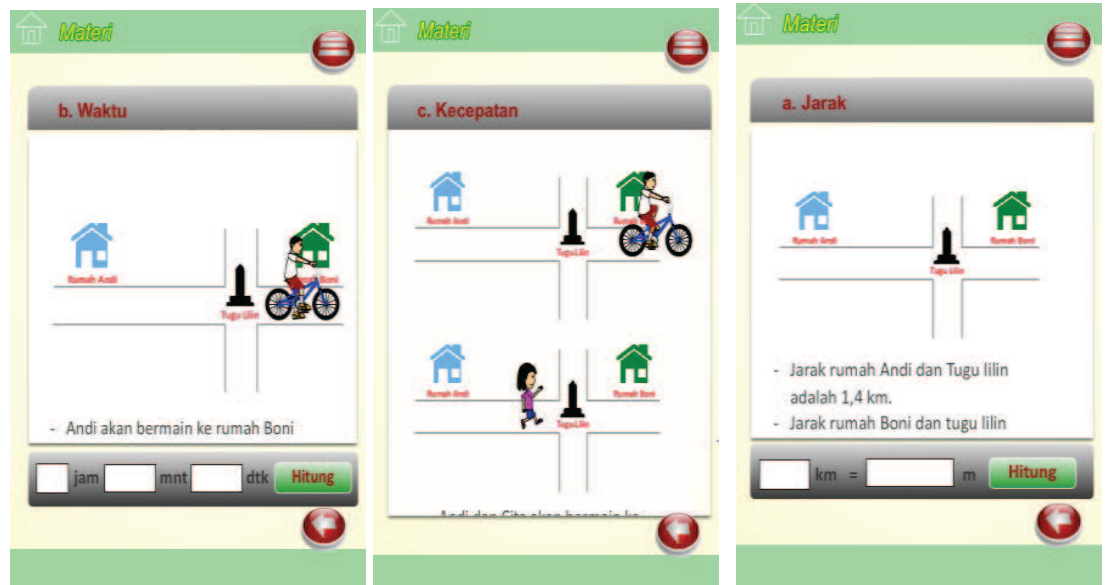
Materi

b. Waktu

Rumah Andi

Boni

Tugu Lilin

- Andi akan bermain ke rumah Boni

jam mnt dtk Hitung

Materi

c. Kecepatan

Rumah Andi

Rumah

Tugu Lilin

Rumah Andi

Tugu Lilin

Rumah Boni

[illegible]

Materi

a. Jarak

Rumah Andi

Rumah Boni

Tugu Lilin

- Jarak rumah Andi dan Tugu lilin adalah 1,4 km.
- Jarak rumah Boni dan tugu lilin

km = m Hitung